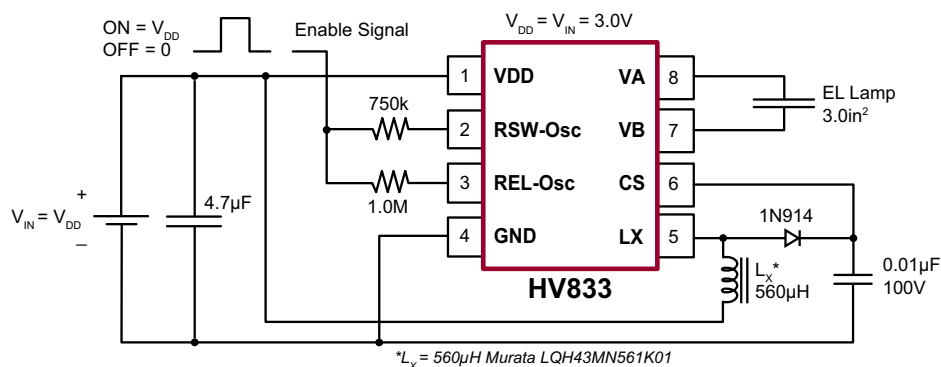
ON = $V_{DD}$
OFF = 0

Enable Signal

$V_{DD}$ = $V_{IN}$ = 3.0V

1 VDD
2 RSW-Osc
3 REL-Osc
4 GND
VA 8
VB 7
CS 6
LX 5

HV833

750k
1.0M

EL Lamp
3.0in$^2$

+
$V_{IN}$ = $V_{DD}$
–

4.7μF

1N914

$L_X$*
560μH

0.01μF
100V

*$L_X$ = 560μH Murata LQH43MN561K01